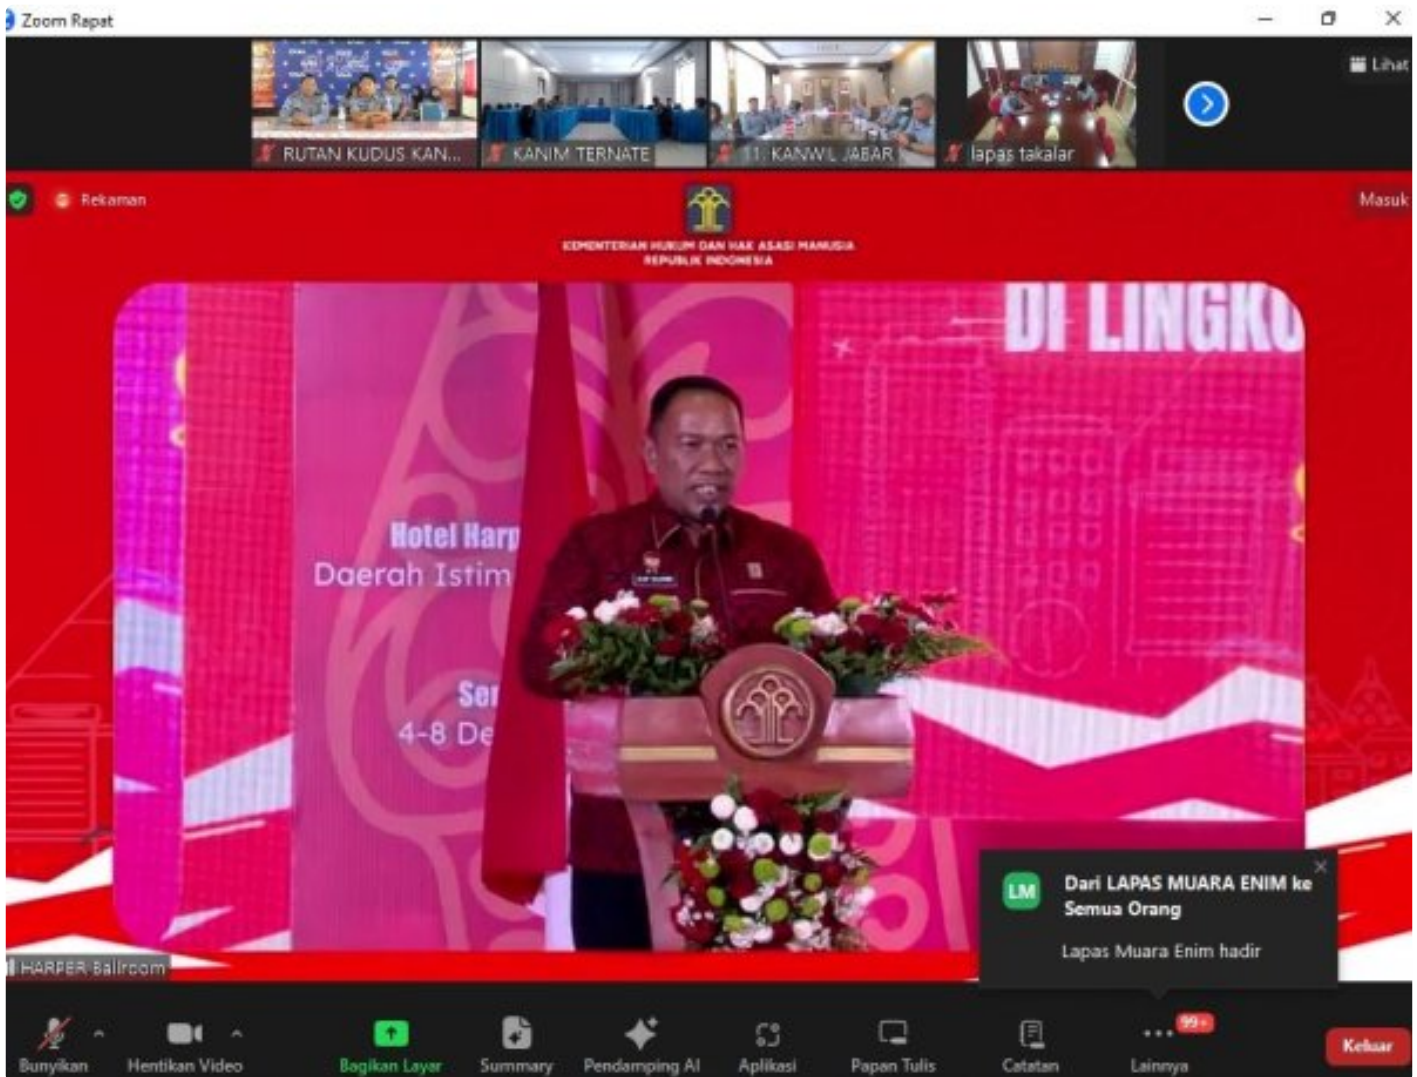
Zoom Rapat

RUTAN KUDUS KAN...
KANIM TERNATE
11. KANWIL JABAR
lapas takalar

Lihat

Rekaman

KEMENTERIAN HUKUM DAN HAK ASASI MANUSIA
REPUBLIK INDONESIA

Masuk

DI LINGK

Hotel Harp
Daerah Istim

Se
4-8 De

HARPER Ballroom

LM
Dari LAPAS MUARA ENIM ke Semua Orang

Lapas Muara Enim hadir

Bunyikan
Hentikan Video
Bagikan Layar
Summary
Pendamping AI
Aplikasi
Papan Tulis
Catatan
99+
Lainnya
Keluar